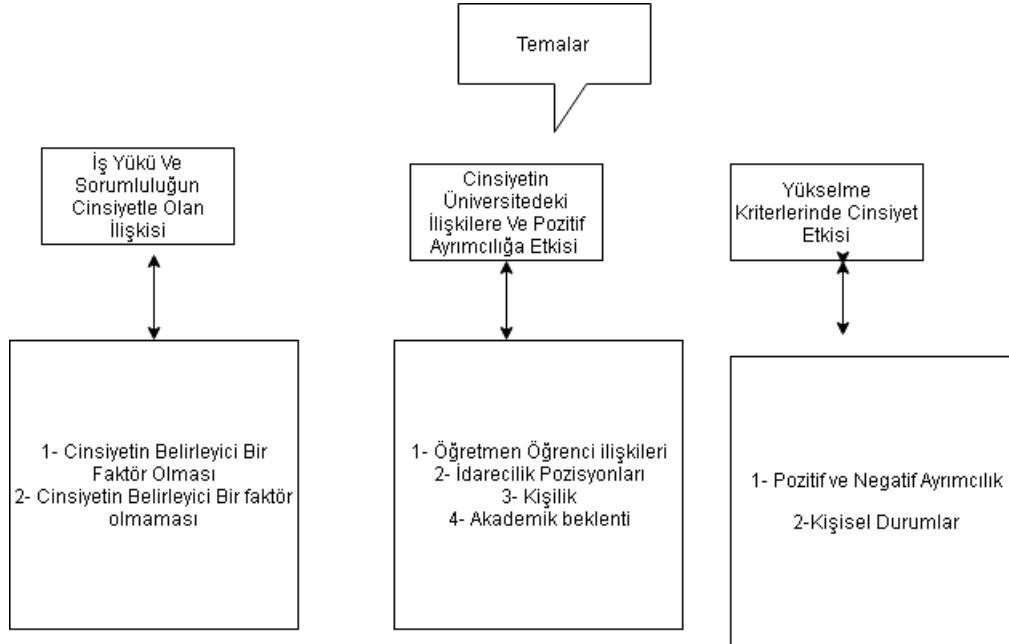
Temalar

İş Yükü Ve Sorumluluğun Cinsiyetle Olan İlişkisi

1- Cinsiyetin Belirleyici Bir Faktör Olması
2- Cinsiyetin Belirleyici Bir faktör olmaması

Cinsiyetin Üniversitedeki İlişkilere Ve Pozitif Ayrımcılığa Etkisi

1- Öğretmen Öğrenci ilişkileri
2- İdarecilik Pozisyonları
3- Kişilik
4- Akademik beklenti

Yükselme Kriterlerinde Cinsiyet Etkisi

1- Pozitif ve Negatif Ayrımcılık
2-Kişisel Durumlar